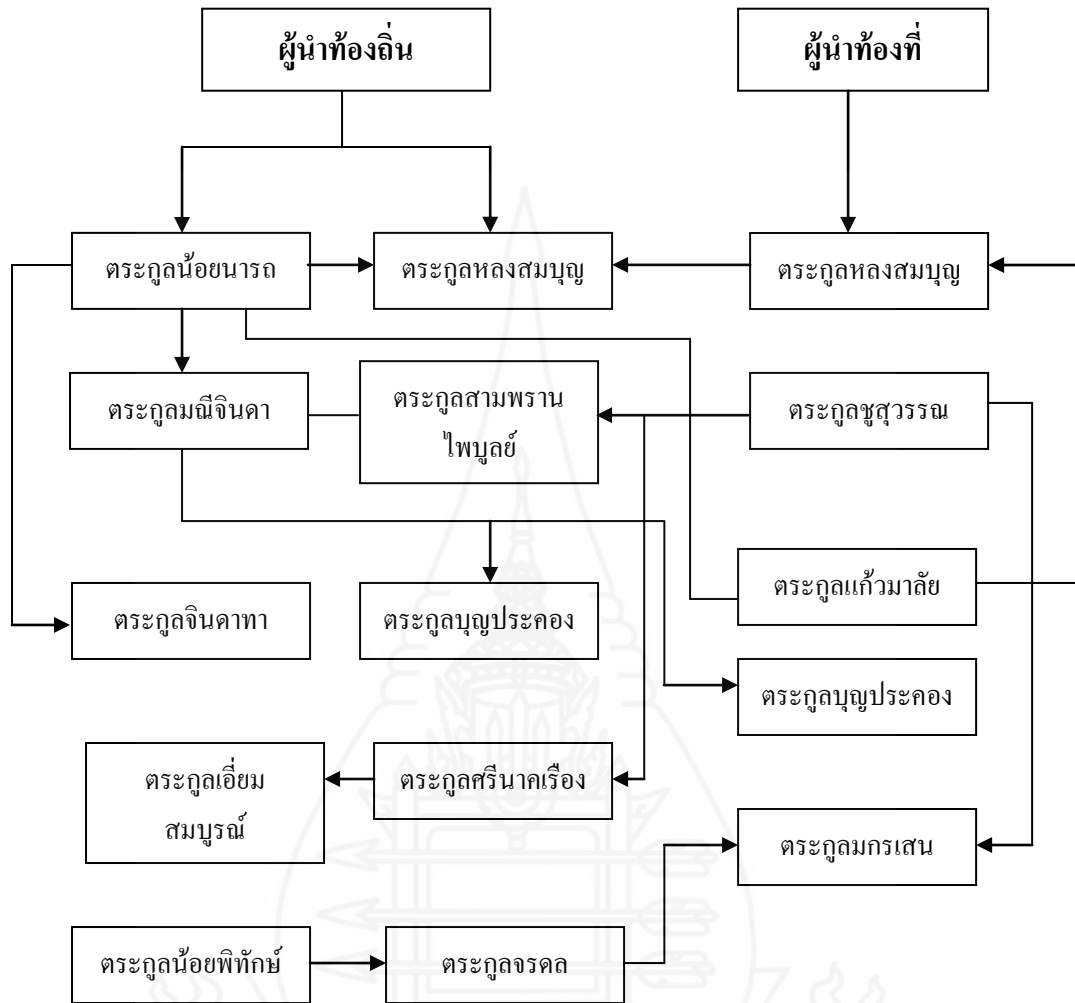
ผู้นำท้องถิ่น

ผู้นำท้องที่

ตระกูลน้อยนารถ

ตระกูลหลงสมบุญ

ตระกูลหลงสมบุญ

ตระกูลมณีจินดา

ตระกูลสามพราน ไพบูลย์

ตระกูลชูสุวรรณ

ตระกูลแก้วมาลัย

ตระกูลจินดาทา

ตระกูลบุญประคอง

ตระกูลบุญประคอง

ตระกูลเอี่ยม สมบูรณ์

ตระกูลศรีนาคเรือง

ตระกูลมกรเสน

ตระกูลน้อยพิทักษ์

ตระกูลจรคล